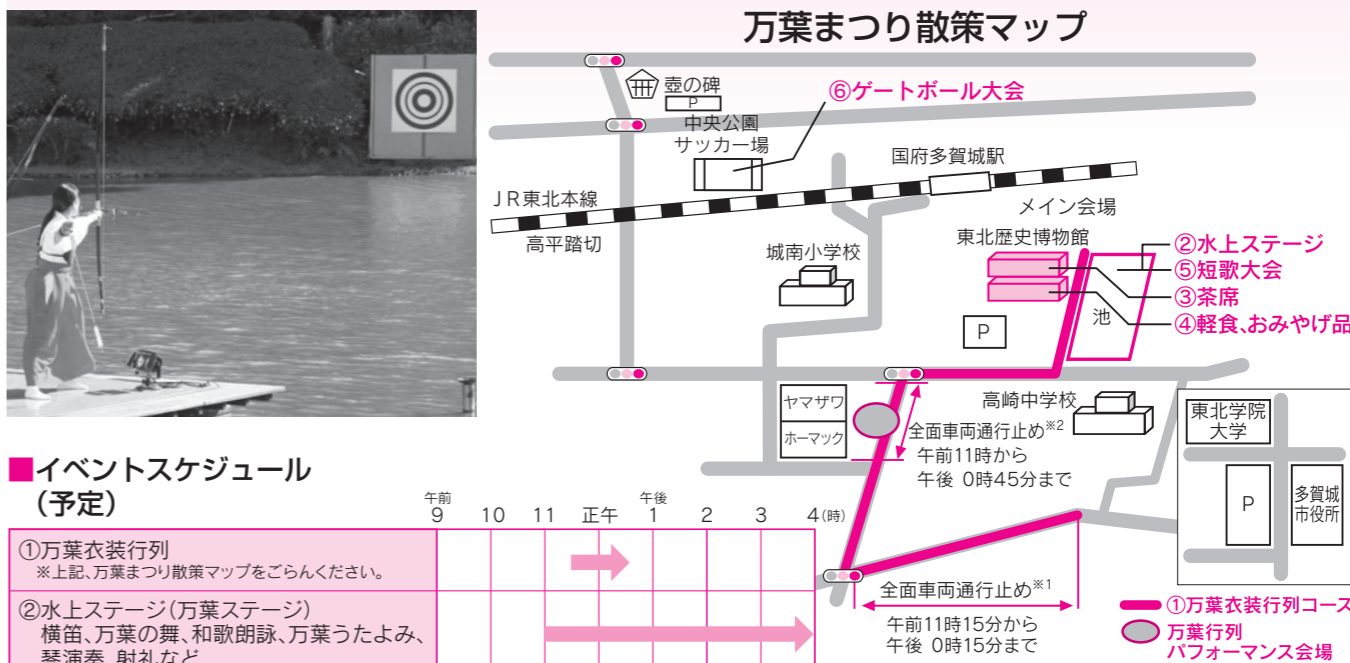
万葉まつり散策マップ

壺の碑
P
⑥ゲートボール大会
中央公園
サッカー場
国府多賀城駅
JR東北本線
メイン会場
高平踏切
東北歴史博物館
②水上ステージ
城南小学校
⑤短歌大会
③茶席
池
④軽食、おみやげ品
P
ヤマザワ
高崎中学校
東北学院大学
ホーマック
全面車両通行止め※2
午前11時から
午後 0時45分まで
P
多賀城市役所
全面車両通行止め※1
午前11時15分から
午後 0時15分まで
①万葉衣装行列コース
万葉行列パフォーマンス会場

■イベントスケジュール（予定）

午前 9 10 11 正午 午後 1 2 3 4(時)

①万葉衣装行列
※上記、万葉まつり散策マップをごらんください。

②水上ステージ（万葉ステージ）
横笛、万葉の舞、和歌朗詠、万葉うたよみ、琴演奏、射礼など